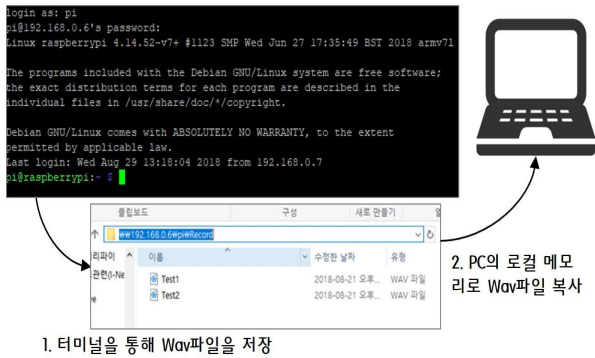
login as: pi
pi@192.168.0.6's password:
Linux raspberrypi 4.14.52-v7+ #1123 SMP Wed Jun 27 17:35:49 BST 2018 armv7l

The programs included with the Debian GNU/Linux system are free software;
the exact distribution terms for each program are described in the
individual files in /usr/share/doc/*/copyright.

Debian GNU/Linux comes with ABSOLUTELY NO WARRANTY, to the extent
permitted by applicable law.
Last login: Wed Aug 29 13:18:04 2018 from 192.168.0.7
pi@raspberrypi:~ $

클립보드 구성 새로 만들기

₩₩192.168.0.6₩pi₩Record

리파이 이름 수정한 날짜 유형
관련(I-Ne Test1 2018-08-21 오후... WAV 파일
Test2 2018-08-21 오후... WAV 파일

2. PC의 로컬 메모리로 Wav파일 복사

1. 터미널을 통해 Wav파일을 저장